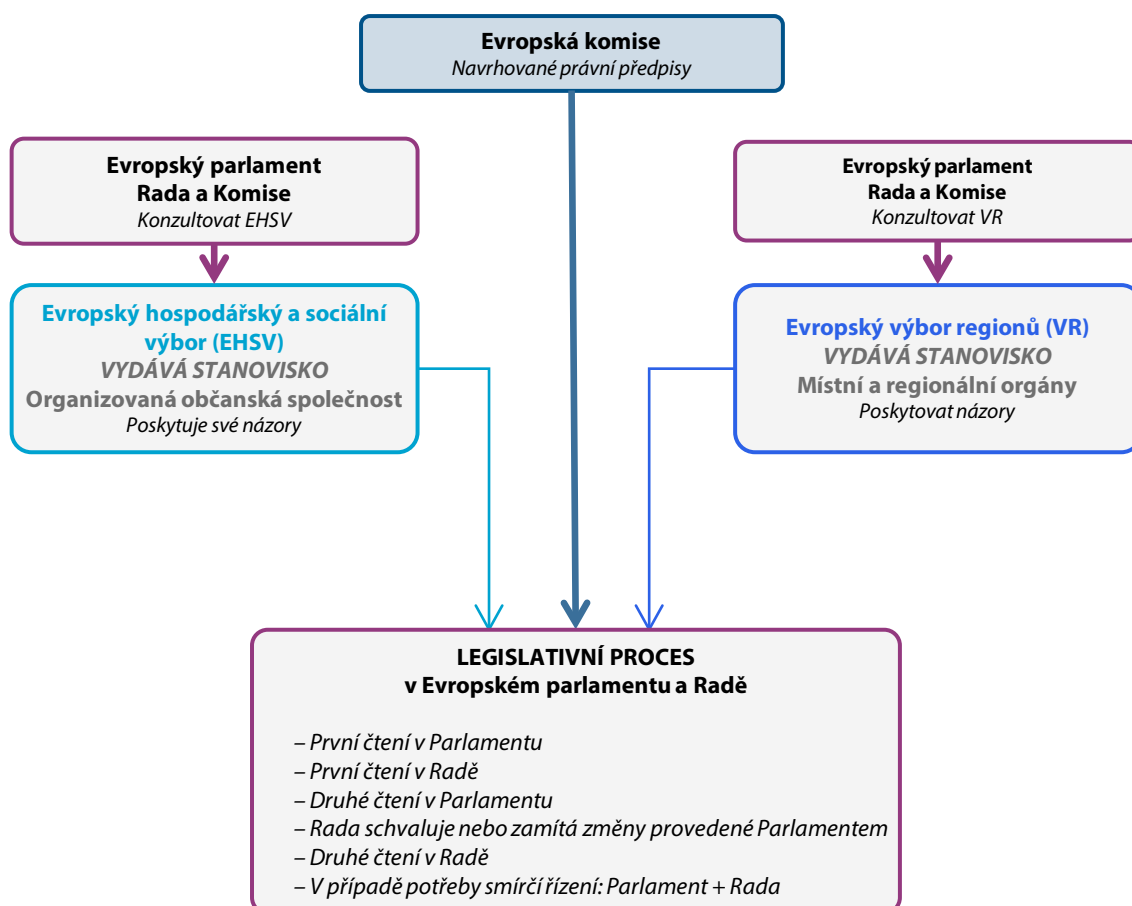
Evropská komise
Navrhované právní předpisy

Evropský parlament
Rada a Komise
Konzultovat EHSV

Evropský hospodářský a sociální výbor (EHSV)
VYDÁVÁ STANOVISKO
Organizovaná občanská společnost
Poskytuje své názory

Evropský parlament
Rada a Komise
Konzultovat VR

Evropský výbor regionů (VR)
VYDÁVÁ STANOVISKO
Místní a regionální orgány
Poskytovat názory

LEGISLATIVNÍ PROCES
v Evropském parlamentu a Radě

– První čtení v Parlamentu
– První čtení v Radě
– Druhé čtení v Parlamentu
– Rada schvaluje nebo zamítá změny provedené Parlamentem
– Druhé čtení v Radě
– V případě potřeby smírčí řízení: Parlament + Rada